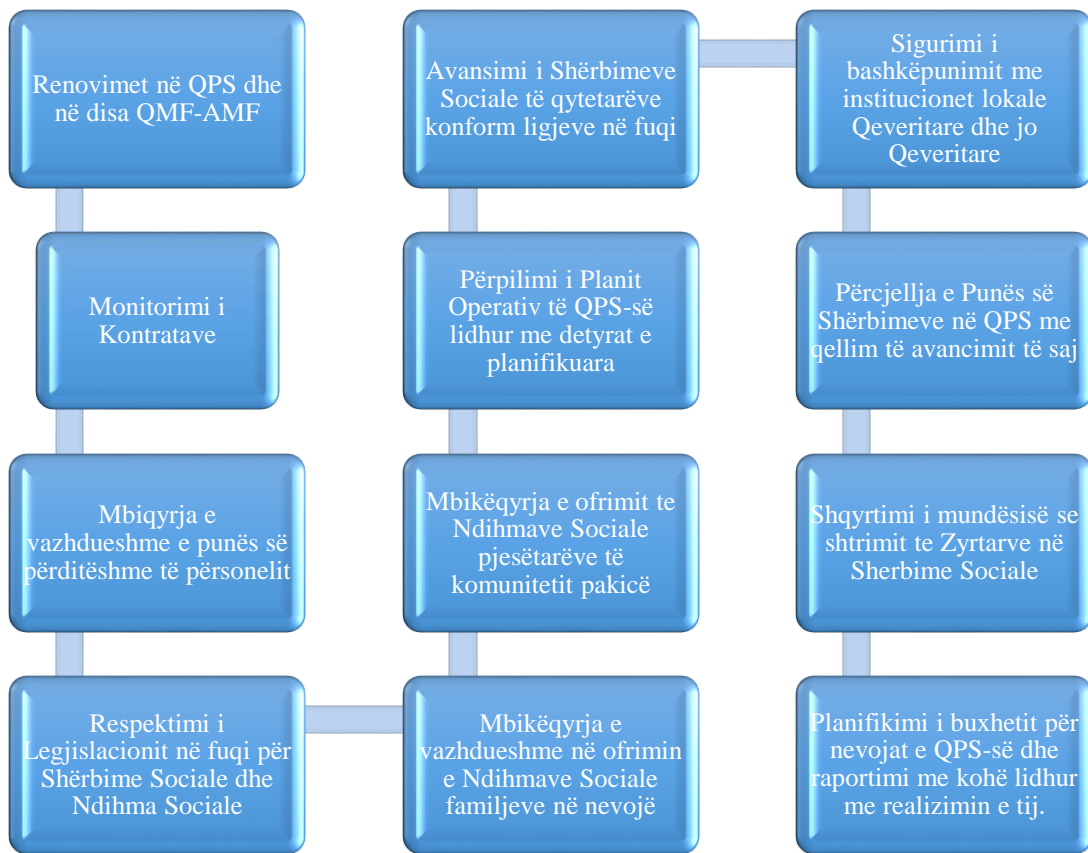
Renovimet në QPS dhe në disa QMF-AMF

Monitorimi i Kontratave

Mbiqyrja e vazhdueshme e punës së përditëshme të përsonelit

Respektimi i Legjislacionit në fuqi për Shërbime Sociale dhe Ndihma Sociale

Mbikëqyrja e vazhdueshme në ofrimin e Ndihmave Sociale familjeve në nevojë

Mbikëqyrja e ofrimit te Ndihmave Sociale pjesëtarëve të komunitetit pakicë

Përpilimi i Planit Operativ të QPS-së lidhur me detyrat e planifikuara

Avansimi i Shërbimeve Sociale të qytetarëve konform ligjeve në fuqi

Sigurimi i bashkëpunimit me institucionet lokale Qeveritare dhe jo Qeveritare

Përcjellja e Punës së Shërbimeve në QPS me qellim të avancimit të saj

Shqyrtimi i mundësisë se shtrimit te Zyrtarve në Sherbime Sociale

Planifikimi i buxhetit për nevojat e QPS-së dhe raportimi me kohë lidhur me realizimin e tij.